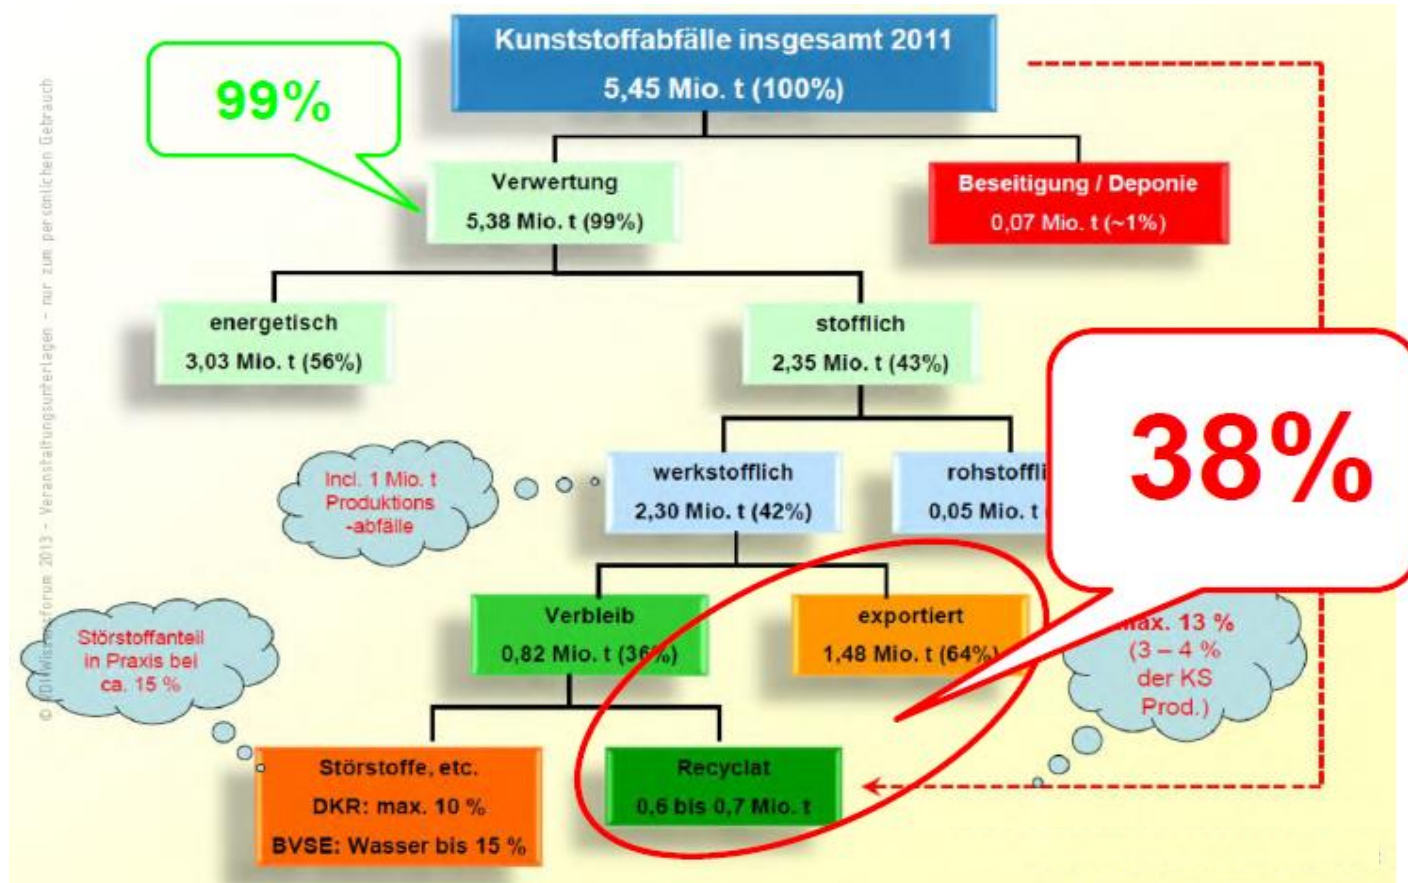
Kunststoffabfälle insgesamt 2011
5,45 Mio. t (100%)

99%

Verwertung
5,38 Mio. t (99%)

Beseitigung / Deponie
0,07 Mio. t (~1%)

energetisch
3,03 Mio. t (56%)

stofflich
2,35 Mio. t (43%)

38%

Incl. 1 Mio. t Produktions -abfälle

werkstofflich
2,30 Mio. t (42%)

rohstoffli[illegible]
0,05 Mio. t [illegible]

Störstoffanteil in Praxis bei ca. 15 %

Verbleib
0,82 Mio. t (36%)

exportiert
1,48 Mio. t (64%)

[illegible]ax. 13 % (3 – 4 % der KS Prod.)

Störstoffe, etc.
DKR: max. 10 %
BVSE: Wasser bis 15 %

Recyclat
0,6 bis 0,7 Mio. t

© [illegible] 2013 – Veranstaltungsunterlagen – nur zum persönlichen Gebrauch